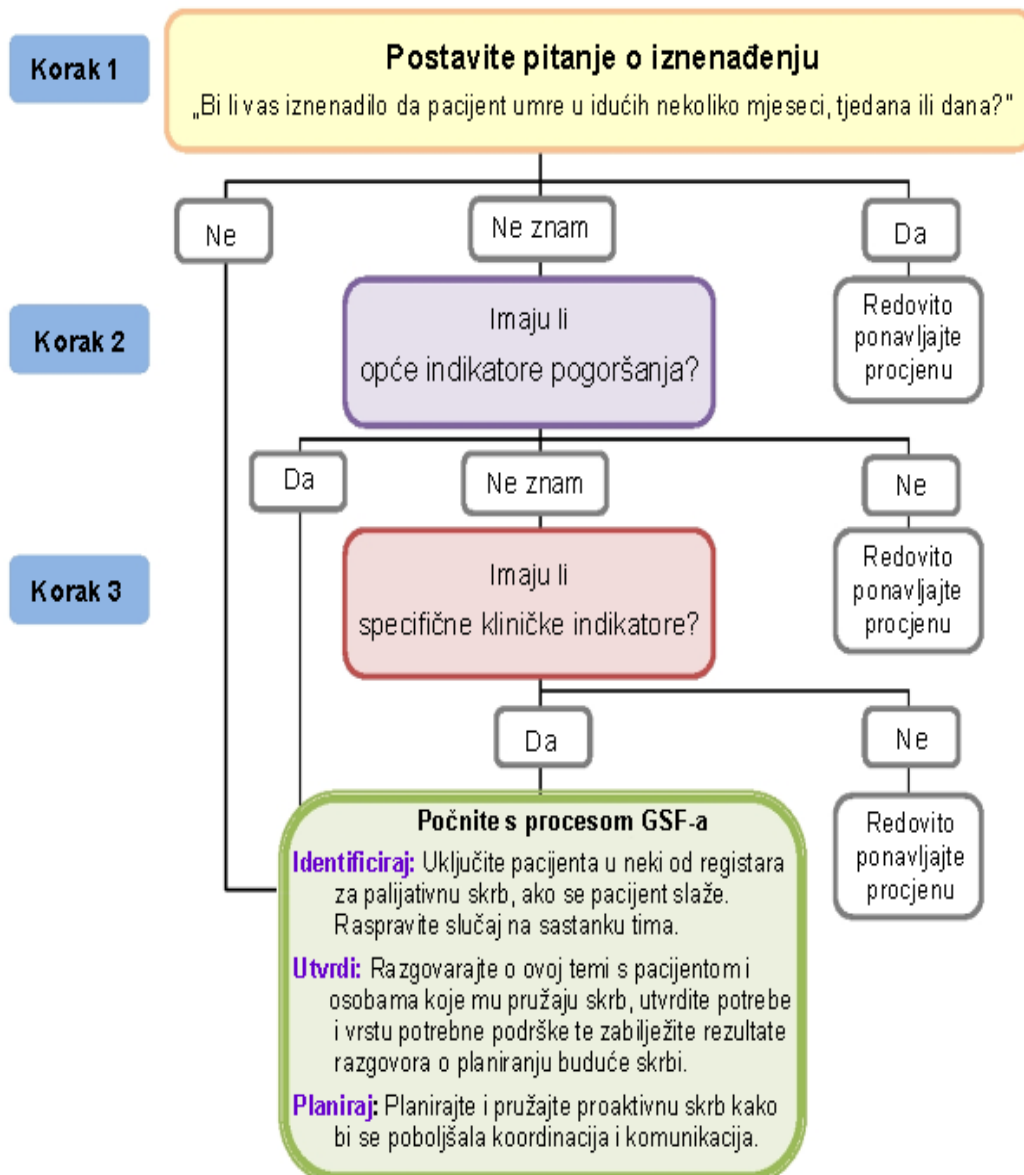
Korak 1

Postavite pitanje o iznenađenju

„Bi li vas iznenadilo da pacijent umre u idućih nekoliko mjeseci, tjedana ili dana?"

Ne

Ne znam

Da

Korak 2

Imaju li opće indikatore pogoršanja?

Redovito ponavljajte procjenu

Da

Ne znam

Ne

Korak 3

Imaju li specifične kliničke indikatore?

Redovito ponavljajte procjenu

Da

Ne

Počnite s procesom GSF-a

Identificiraj: Uključite pacijenta u neki od registara za palijativnu skrb, ako se pacijent slaže. Raspravite slučaj na sastanku tima.

Utvrdi: Razgovarajte o ovoj temi s pacijentom i osobama koje mu pružaju skrb, utvrdite potrebe i vrstu potrebne podrške te zabilježite rezultate razgovora o planiranju buduće skrbi.

Planiraj: Planirajte i pružajte proaktivnu skrb kako bi se poboljšala koordinacija i komunikacija.

Redovito ponavljajte procjenu